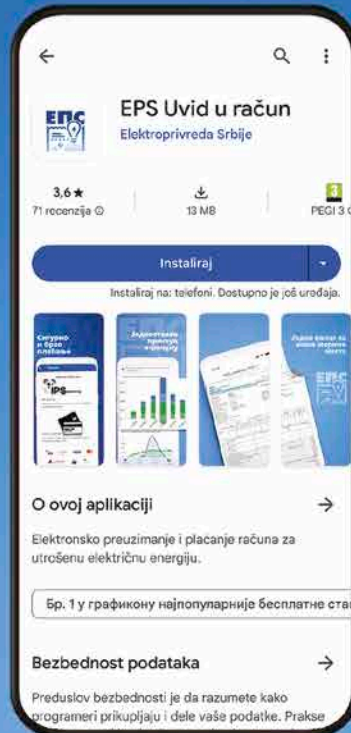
EПС

EPS Uvid u račun

Elektroprivreda Srbije

3,6 ★

71 recenzija ⓘ

13 MB

3

PEGI 3 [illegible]

Instaliraj

Instaliraj na: telefoni. Dostupno je još uređaja.

Sigurno и брзо плаћање

IPS

EПС

O ovoj aplikaciji

→

Elektronsko preuzimanje i plaćanje računa za utrošenu električnu energiju.

Бр. 1 у графикону најпопуларније бесплатне ста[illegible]

Bezbednost podataka

→

Preduslov bezbednosti je da razumete kako programeri prikupljaju i dele vaše podatke. Prakse